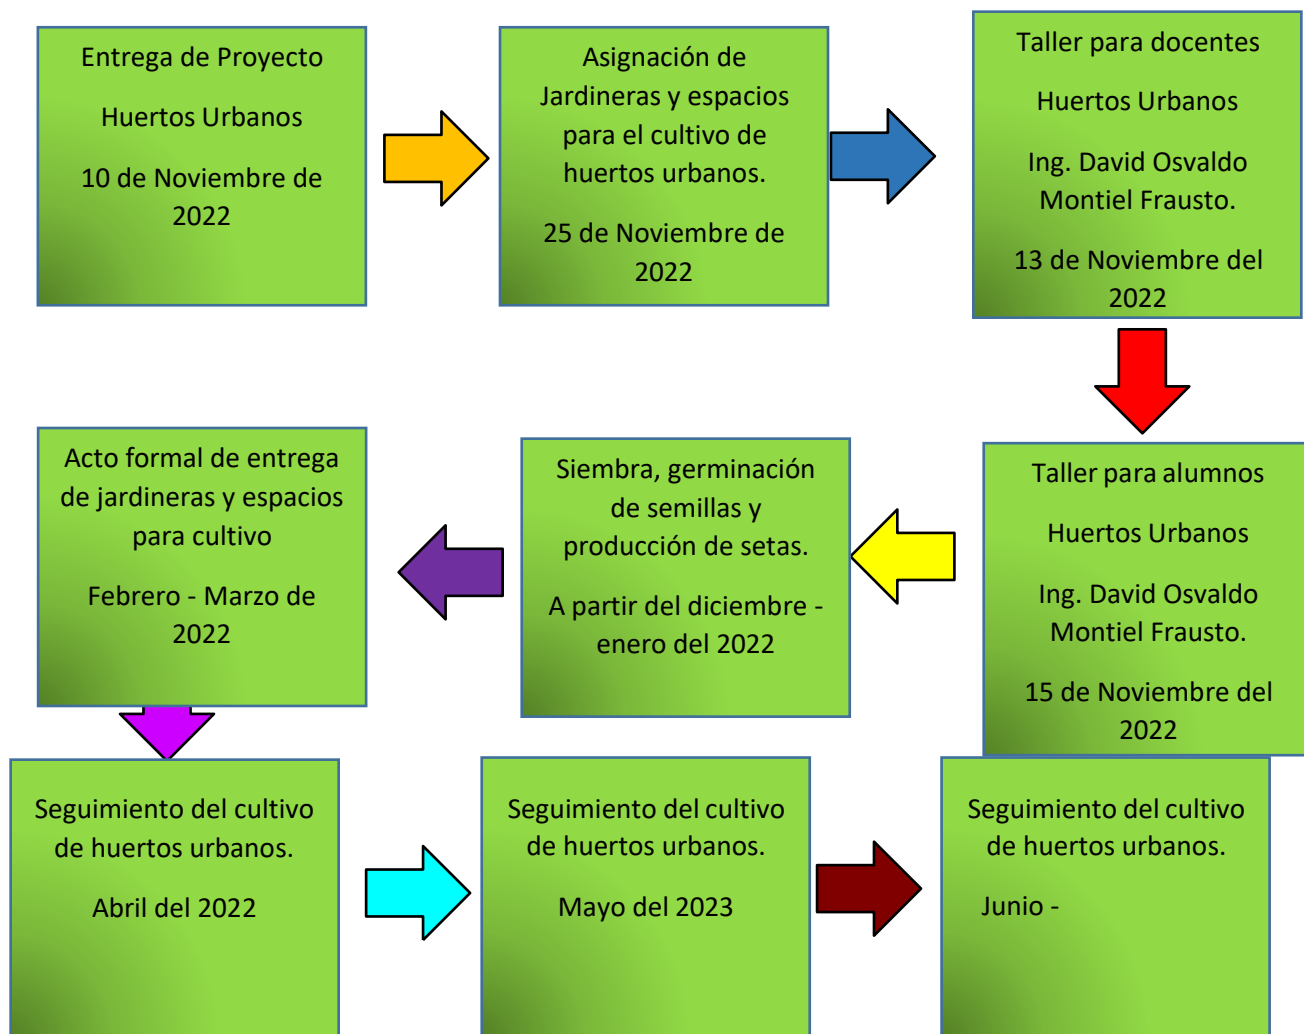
Entrega de Proyecto

Huertos Urbanos

10 de Noviembre de 2022

Asignación de Jardineras y espacios para el cultivo de huertos urbanos.

25 de Noviembre de 2022

Taller para docentes

Huertos Urbanos

Ing. David Osvaldo Montiel Frausto.

13 de Noviembre del 2022

Taller para alumnos

Huertos Urbanos

Ing. David Osvaldo Montiel Frausto.

15 de Noviembre del 2022

Siembra, germinación de semillas y producción de setas.

A partir del diciembre - enero del 2022

Acto formal de entrega de jardineras y espacios para cultivo

Febrero - Marzo de 2022

Seguimiento del cultivo de huertos urbanos.

Abril del 2022

Seguimiento del cultivo de huertos urbanos.

Mayo del 2023

Seguimiento del cultivo de huertos urbanos.

Junio -